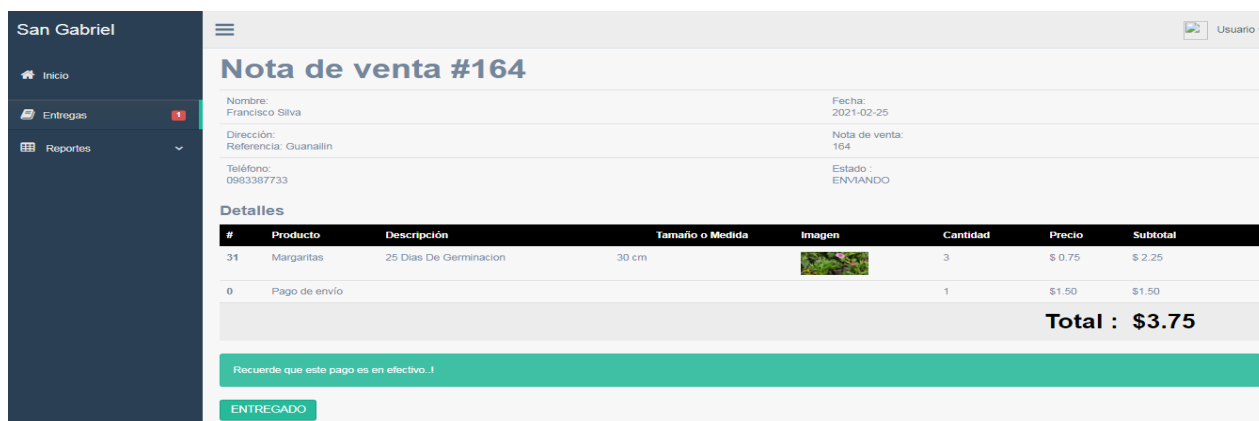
San Gabriel

Inicio

Entregas 1

Reportes

Usuario

Nota de venta #164

Nombre:
Francisco Silva

Fecha:
2021-02-25

Dirección:
Referencia: Guanailin

Nota de venta:
164

Teléfono:
0983387733

Estado :
ENVIANDO

Detalles

| # | Producto | Descripción | Tamaño o Medida | Imagen | Cantidad | Precio | Subtotal |
|---|---|---|---|---|---|---|---|
| 31 | Margaritas | 25 Dias De Germinacion | 30 cm | | 3 | $ 0.75 | $ 2.25 |
| 0 | Pago de envío | | | | 1 | $1.50 | $1.50 |

Total : $3.75

Recuerde que este pago es en efectivo..!

ENTREGADO